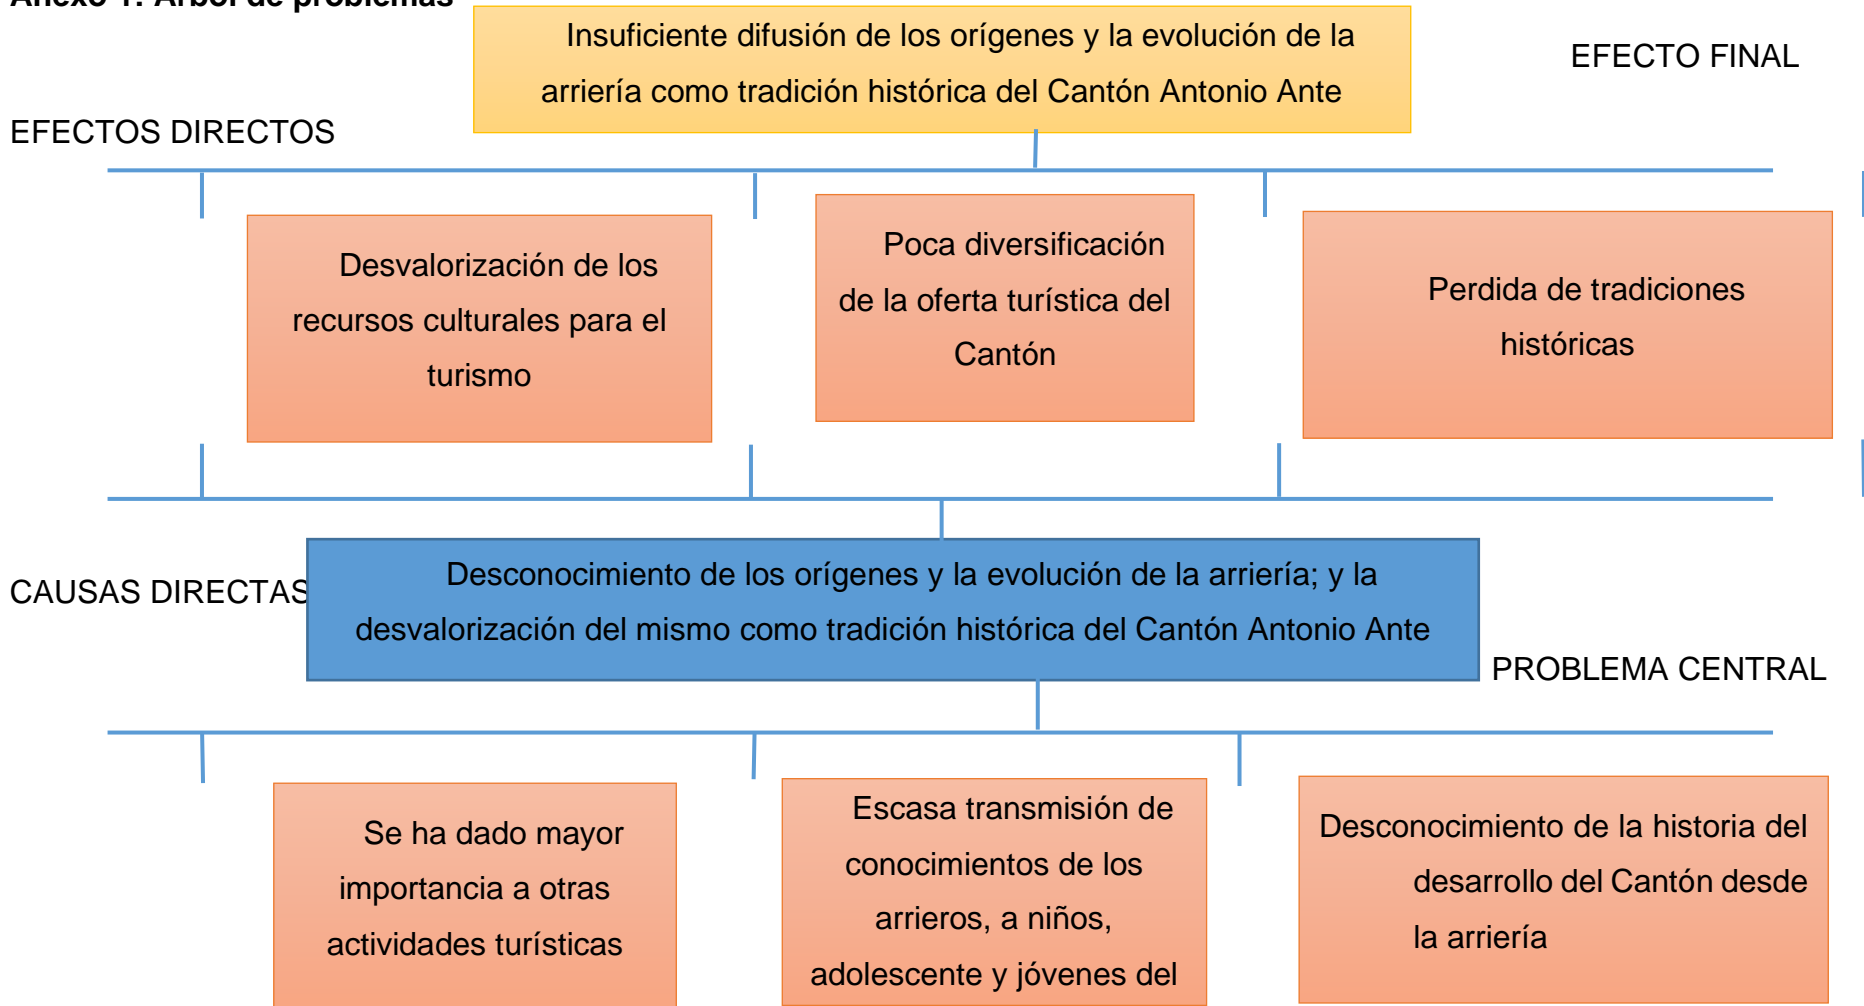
Anexo 1. Árbol de problemas

Insuficiente difusión de los orígenes y la evolución de la arriería como tradición histórica del Cantón Antonio Ante

EFECTO FINAL

EFECTOS DIRECTOS

Desvalorización de los recursos culturales para el turismo

Poca diversificación de la oferta turística del Cantón

Perdida de tradiciones históricas

CAUSAS DIRECTAS

Desconocimiento de los orígenes y la evolución de la arriería; y la desvalorización del mismo como tradición histórica del Cantón Antonio Ante

PROBLEMA CENTRAL

Se ha dado mayor importancia a otras actividades turísticas

Escasa transmisión de conocimientos de los arrieros, a niños, adolescente y jóvenes del

Desconocimiento de la historia del desarrollo del Cantón desde la arriería